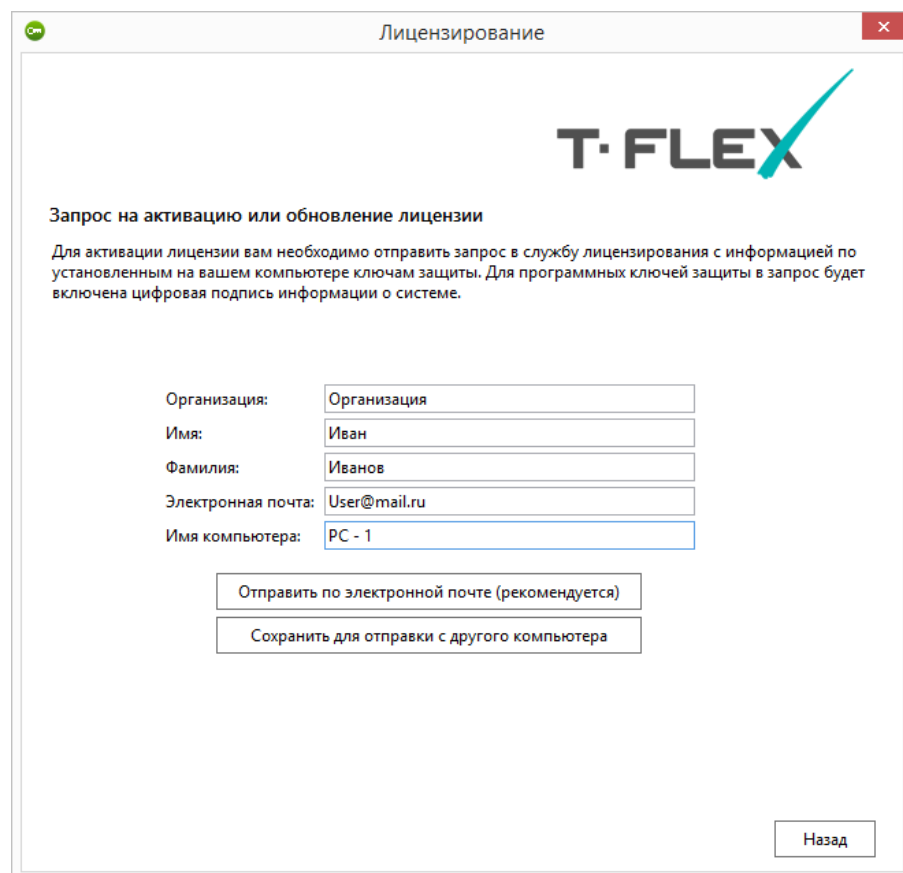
Лицензирование

✕

T·FLEX

Запрос на активацию или обновление лицензии

Для активации лицензии вам необходимо отправить запрос в службу лицензирования с информацией по установленным на вашем компьютере ключам защиты. Для программных ключей защиты в запрос будет включена цифровая подпись информации о системе.

Организация: Организация

Имя: Иван

Фамилия: Иванов

Электронная почта: User@mail.ru

Имя компьютера: PC - 1

Отправить по электронной почте (рекомендуется)

Сохранить для отправки с другого компьютера

Назад